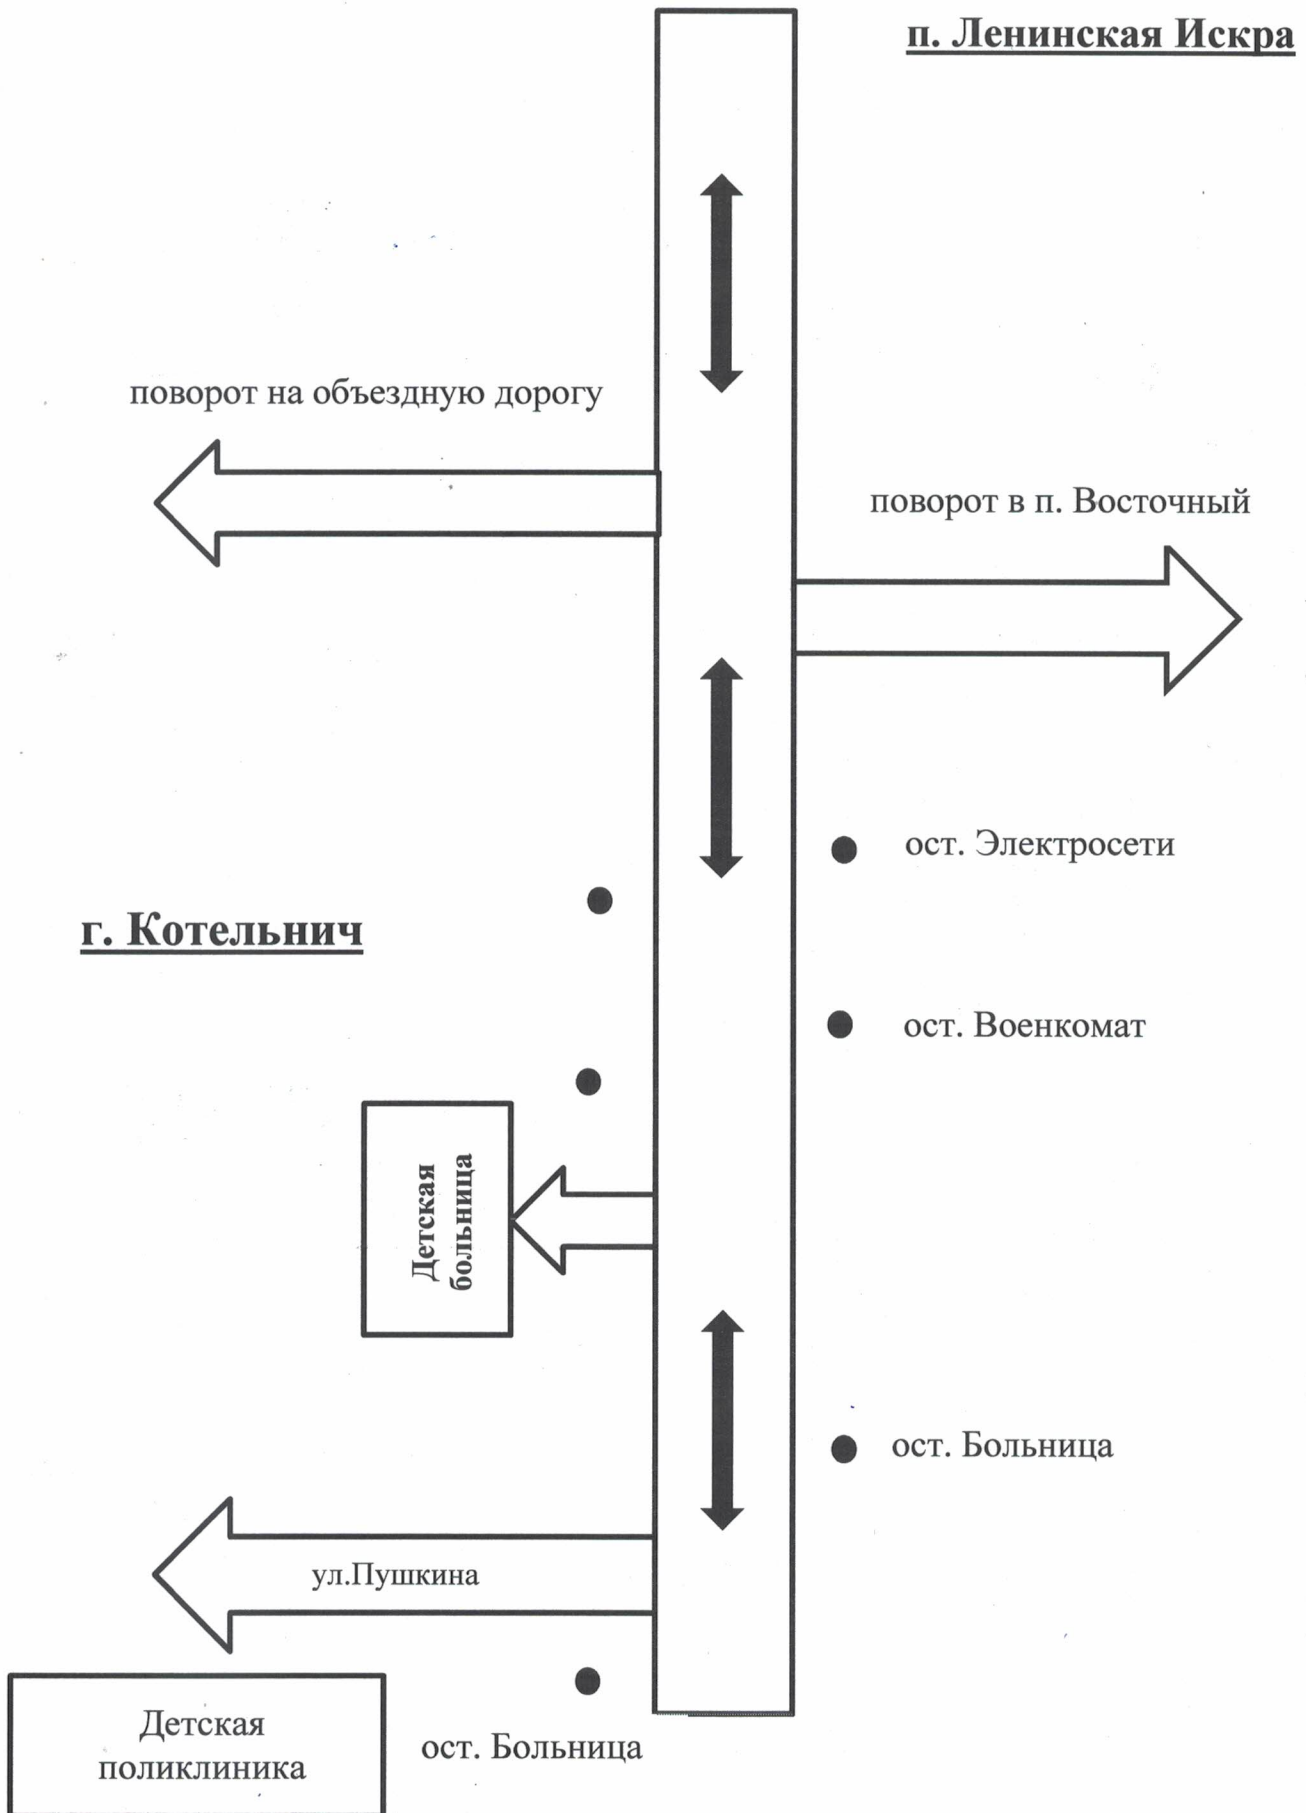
п. Ленинская Искра

поворот на объездную дорогу

поворот в п. Восточный

ост. Электросети

г. Котельнич

ост. Военкомат

Детская больница

ост. Больница

ул.Пушкина

Детская поликлиника

ост. Больница